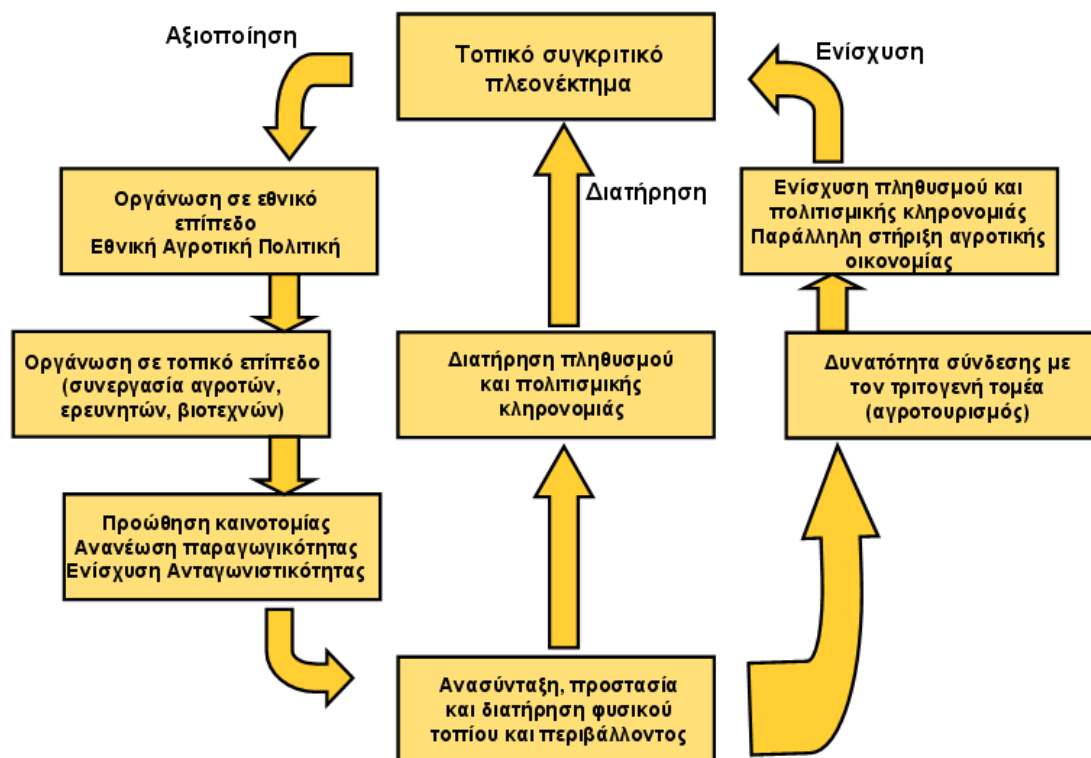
Αξιοποίηση

Τοπικό συγκριτικό πλεονέκτημα

Ενίσχυση

Οργάνωση σε εθνικό επίπεδο
Εθνική Αγροτική Πολιτική

Διατήρηση

Ενίσχυση πληθυσμού και πολιτισμικής κληρονομιάς
Παράλληλη στήριξη αγροτικής οικονομίας

Οργάνωση σε τοπικό επίπεδο (συνεργασία αγροτών, ερευνητών, βιοτεχνών)

Διατήρηση πληθυσμού και πολιτισμικής κληρονομιάς

Δυνατότητα σύνδεσης με τον τριτογενή τομέα (αγροτουρισμός)

Προώθηση καινοτομίας
Ανανέωση παραγωγικότητας
Ενίσχυση Ανταγωνιστικότητας

Ανασύνταξη, προστασία και διατήρηση φυσικού τοπίου και περιβάλλοντος